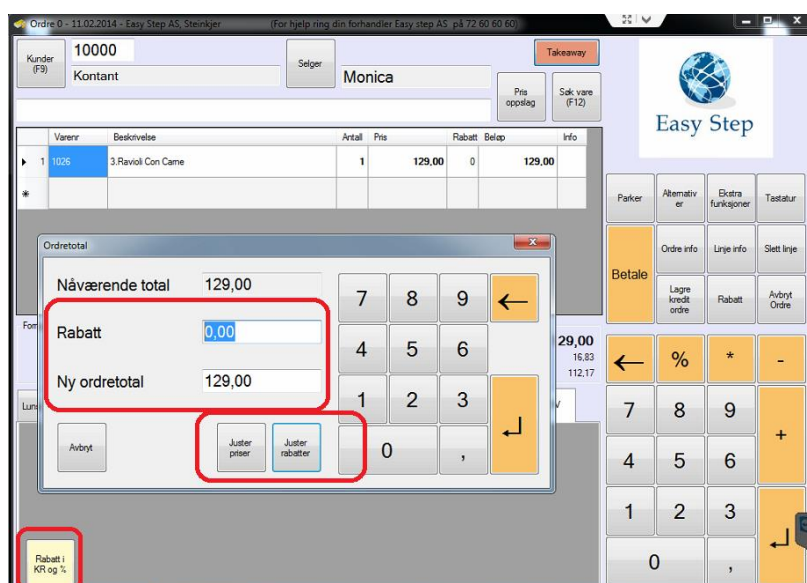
Ordre 0 - 11.02.2014 - Easy Step AS, Steinkjer (For hjelp ring din forhandler Easy step AS på 72 60 60 60)

Kunder (F9)
10000
Kontant
Selger
Monica
Takeaway
Pris oppslag
Søk vare (F12)

Easy Step

| | Varenr | Beskrivelse | Antall | Pris | Rabatt | Beløp | Info |
|---|---|---|---|---|---|---|---|
| 1 | 1026 | 3.Ravioli Con Carne | 1 | 129,00 | 0 | 129,00 | |
| * | | | | | | | |

Parker
Alternativ er
Ekstra funksjoner
Tastatur
Betale
Ordre info
Linje info
Slett linje
Lagre kredit ordre
Rabatt
Avbryt Ordre

Ordretotal
Nåværende total 129,00
Rabatt 0,00
Ny ordretotal 129,00
Avbryt
Juster priser
Juster rabatter

7 8 9 ←
4 5 6
1 2 3
0 ,

29,00
16,83
112,17

← % * -
7 8 9 +
4 5 6
1 2 3
0 ,

Rabatt i KR og %